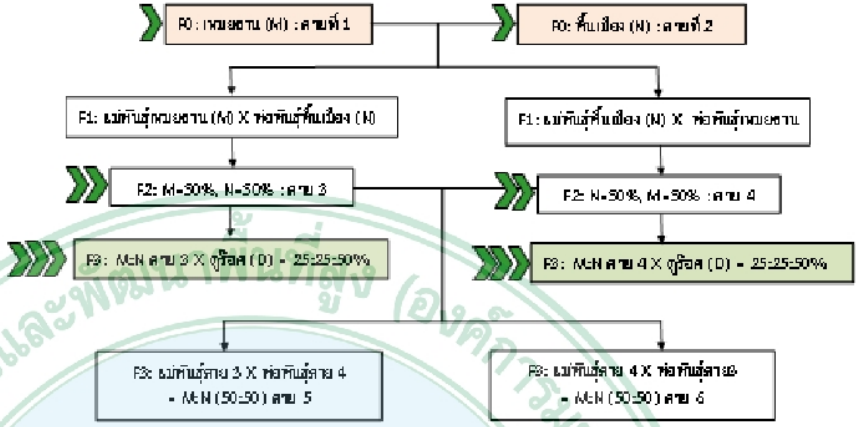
F0 : หมูยอาน (M) : สายที่ 1

F0: พื้นเมือง (N) : สายที่ 2

F1: แม่พันธุ์หมูยอาน (M) X พ่อพันธุ์พื้นเมือง (N)

F1: แม่พันธุ์พื้นเมือง (N) X พ่อพันธุ์หมูยอาน

F2: M=50%, N=50% : สาย 3

F2: N=50%, M=50% : สาย 4

F3: MxN สาย 3 X ดูร็อค (D) = 25:25:50%

F3: MxN สาย 4 X ดูร็อค (D) = 25:25:50%

F3: แม่พันธุ์สาย 3 X พ่อพันธุ์สาย 4 = MxN (50:50) สาย 5

F3: แม่พันธุ์สาย 4 X พ่อพันธุ์สาย3 = MxN (50:50) สาย 6

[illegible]และพัฒนาพันธุ์สัตว์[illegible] (องค์การ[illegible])